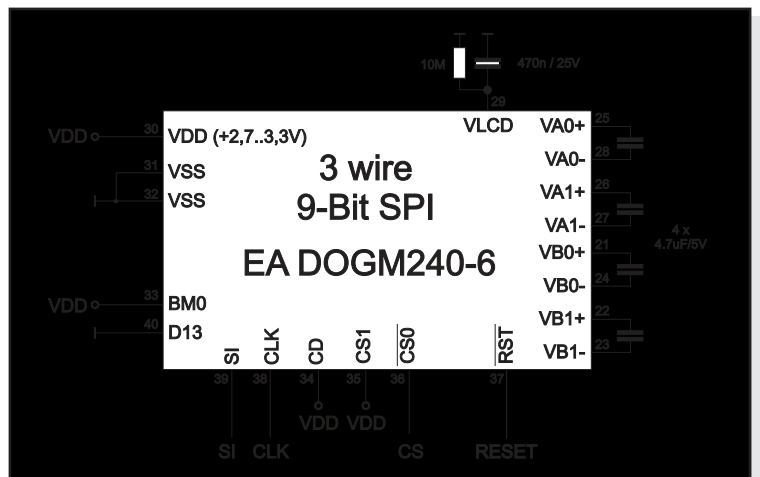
10M

470n / 25V

29

VDD

30

VDD (+2,7..3,3V)

VLCD

3 wire

9-Bit SPI

EA DOGM240-6

31

VSS

32

VSS

VDD

33

BM0

40

D13

SI

CLK

CD

CS1

$\overline{CS0}$

$\overline{RST}$

39

38

34

35

36

37

VDD

VDD

SI

CLK

CS

RESET

25

VA0+

28

VA0-

26

VA1+

27

VA1-

21

VB0+

24

VB0-

22

VB1+

23

VB1-

4 x

4.7uF/5V